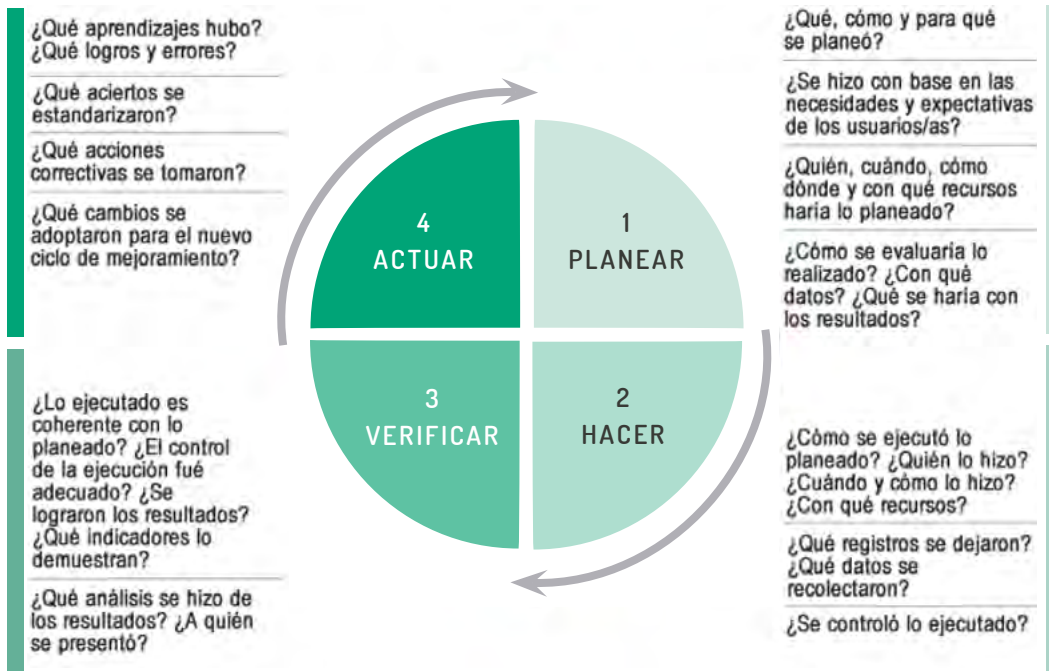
¿Qué aprendizajes hubo? ¿Qué logros y errores?

¿Qué aciertos se estandarizaron?

¿Qué acciones correctivas se tomaron?

¿Qué cambios se adoptaron para el nuevo ciclo de mejoramiento?

¿Qué, cómo y para qué se planeó?

¿Se hizo con base en las necesidades y expectativas de los usuarios/as?

¿Quién, cuándo, cómo dónde y con qué recursos haria lo planeado?

¿Cómo se evaluaria lo realizado? ¿Con qué datos? ¿Qué se haria con los resultados?

4
ACTUAR

1
PLANEAR

3
VERIFICAR

2
HACER

¿Lo ejecutado es coherente con lo planeado? ¿El control de la ejecución fué adecuado? ¿Se lograron los resultados? ¿Qué indicadores lo demuestran?

¿Qué análisis se hizo de los resultados? ¿A quién se presentó?

¿Cómo se ejecutó lo planeado? ¿Quién lo hizo? ¿Cuándo y cómo lo hizo? ¿Con qué recursos?

¿Qué registros se dejaron? ¿Qué datos se recolectaron?

¿Se controló lo ejecutado?